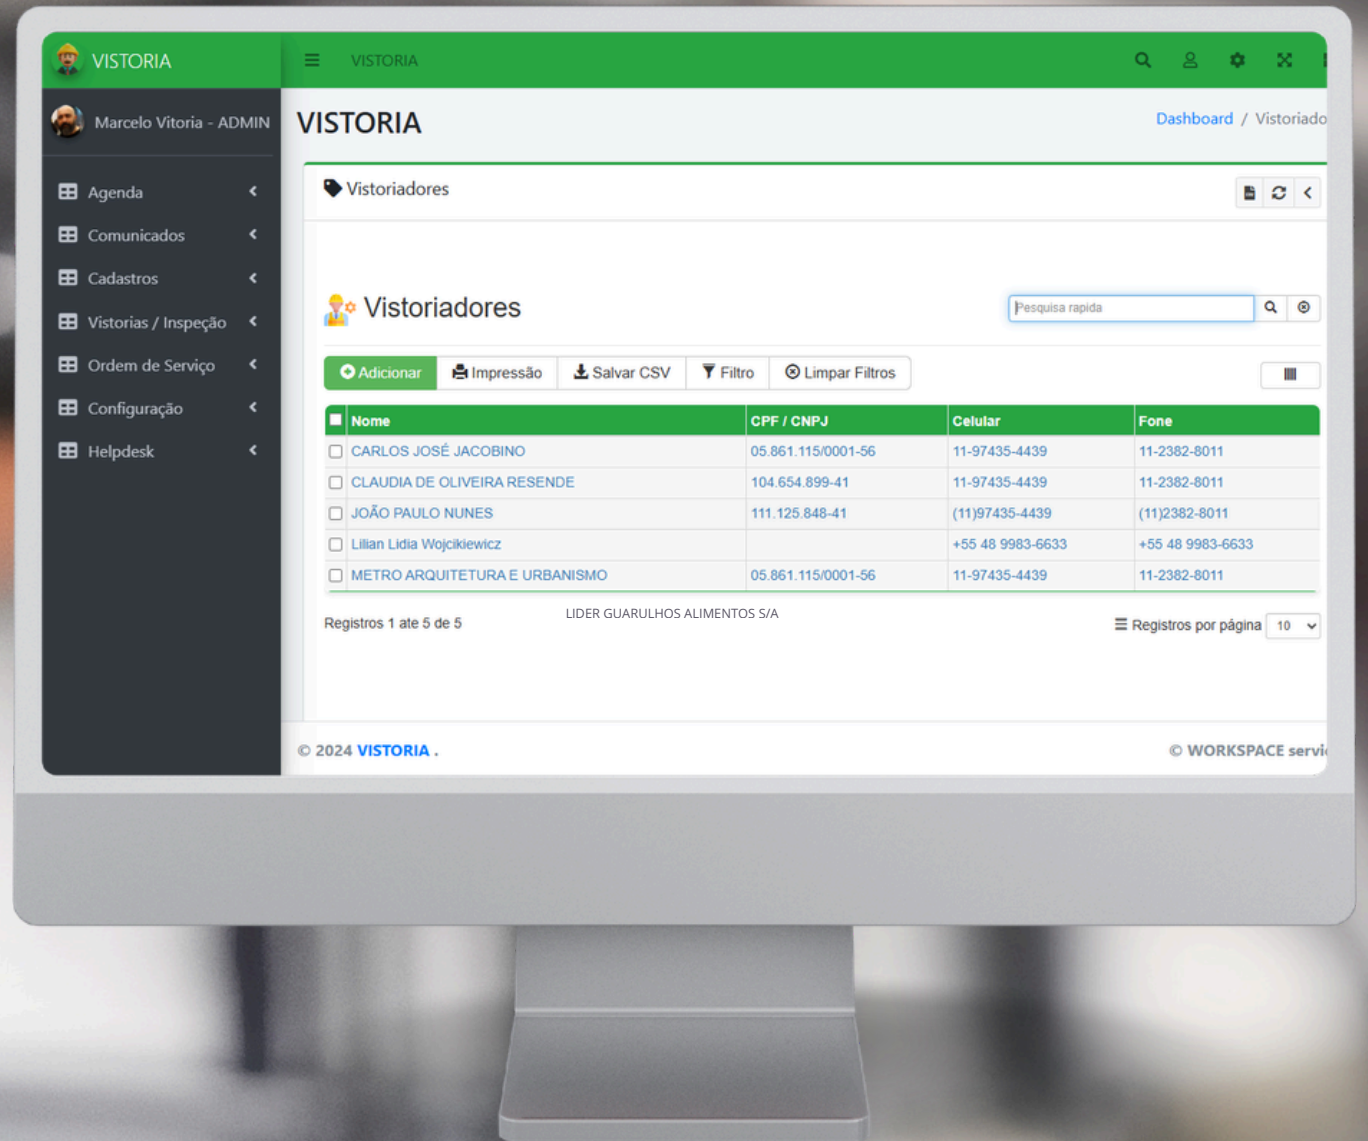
VISTORIA

VISTORIA

Marcelo Vitoria - ADMIN

Agenda

Comunicados

Cadastros

Vistorias / Inspeção

Ordem de Serviço

Configuração

Helpdesk

VISTORIA

Dashboard / Vistoriado

Vistoriadores

Vistoriadores

Pesquisa rapida

Adicionar | Impressão | Salvar CSV | Filtro | Limpar Filtros

| Nome | CPF / CNPJ | Celular | Fone |
|---|---|---|---|
| CARLOS JOSÉ JACOBINO | 05.861.115/0001-56 | 11-97435-4439 | 11-2382-8011 |
| CLAUDIA DE OLIVEIRA RESENDE | 104.654.899-41 | 11-97435-4439 | 11-2382-8011 |
| JOÃO PAULO NUNES | 111.125.848-41 | (11)97435-4439 | (11)2382-8011 |
| Lilian Lidia Wojcikiewicz | | +55 48 9983-6633 | +55 48 9983-6633 |
| METRO ARQUITETURA E URBANISMO | 05.861.115/0001-56 | 11-97435-4439 | 11-2382-8011 |

Registros 1 ate 5 de 5

LIDER GUARULHOS ALIMENTOS S/A

Registros por página 10

© 2024 VISTORIA .

© WORKSPACE servi